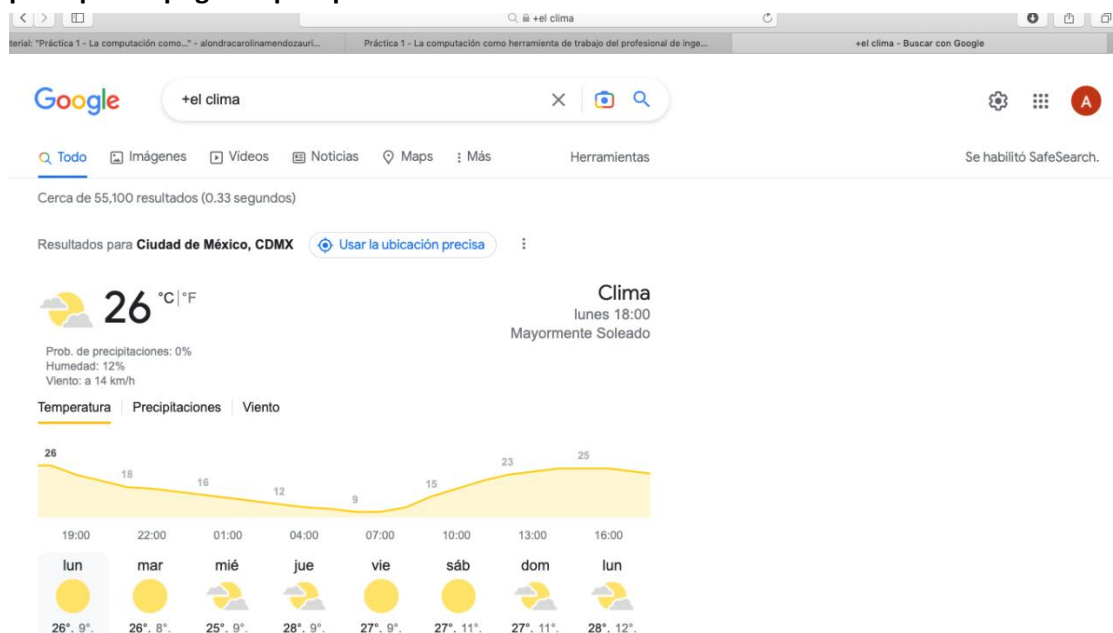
+el clima

terial: "Práctica 1 - La computación como..." - alondracarolinamendozauri...

Práctica 1 - La computación como herramienta de trabajo del profesional de inge...

+el clima - Buscar con Google

Google

+el clima

A

Todo Imágenes Videos Noticias Maps : Más Herramientas

Se habilitó SafeSearch.

Cerca de 55,100 resultados (0.33 segundos)

Resultados para **Ciudad de México, CDMX** Usar la ubicación precisa

26 °C | °F

Clima
lunes 18:00
Mayormente Soleado

Prob. de precipitaciones: 0%
Humedad: 12%
Viento: a 14 km/h

Temperatura | Precipitaciones | Viento

26 18 16 12 9 15 23 25

19:00 22:00 01:00 04:00 07:00 10:00 13:00 16:00

| lun | mar | mié | jue | vie | sáb | dom | lun |
|---|---|---|---|---|---|---|---|
| 26° 9° | 26° 8° | 25° 9° | 28° 9° | 27° 9° | 27° 11° | 27° 11° | 28° 12° |